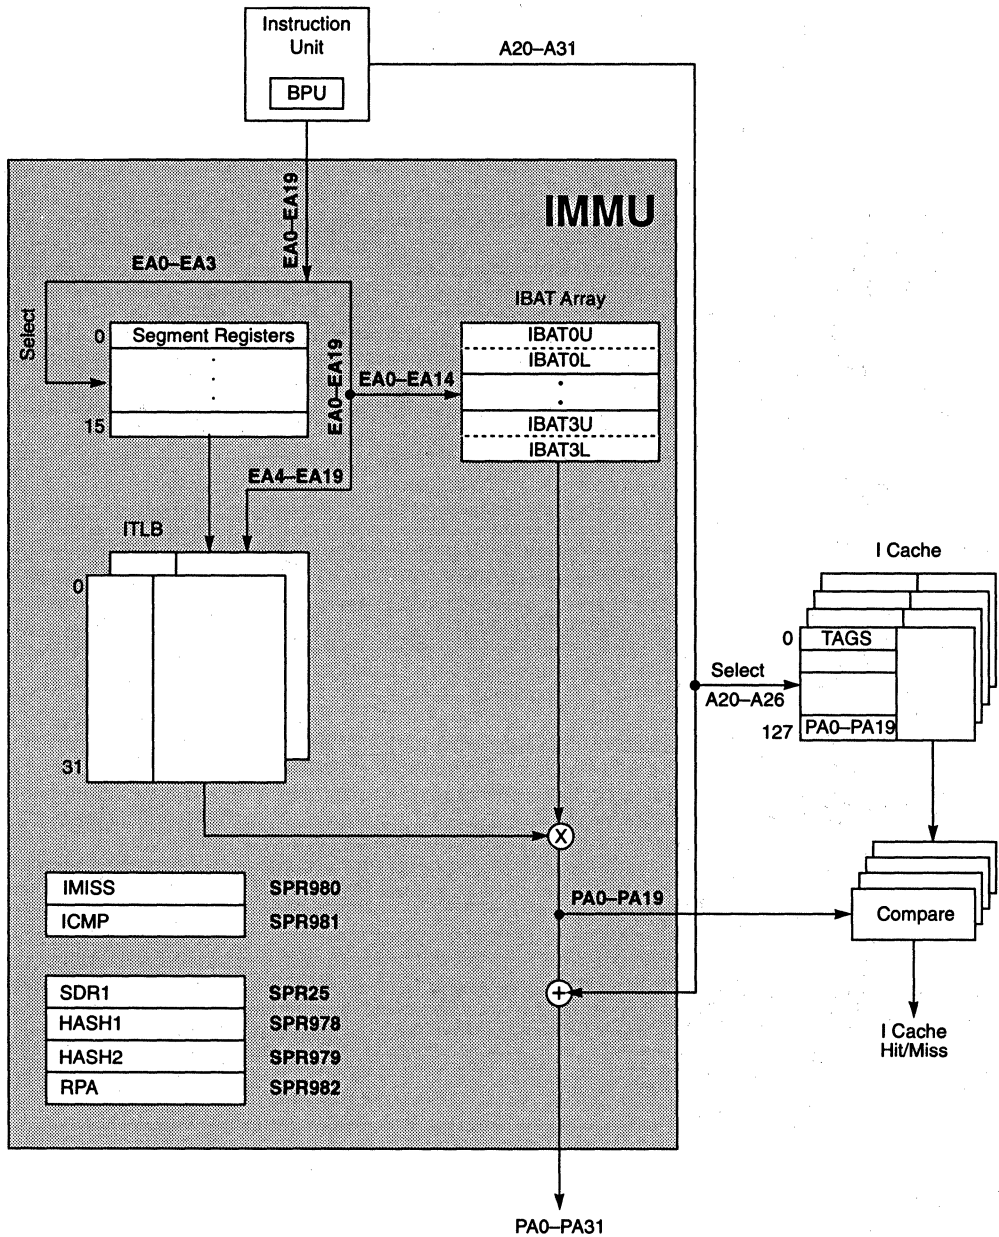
Instruction Unit

BPU

A20–A31

IMMU

EA0–EA19

EA0–EA3

Select

0

Segment Registers

.
.
.

15

EA0–EA19

EA0–EA14

IBAT Array

IBAT0U

IBAT0L

.
.

IBAT3U

IBAT3L

EA4–EA19

ITLB

0

31

I Cache

0

TAGS

Select

A20–A26

127

PA0–PA19

X

IMISS

SPR980

ICMP

SPR981

PA0–PA19

Compare

SDR1

SPR25

+

HASH1

SPR978

HASH2

SPR979

I Cache Hit/Miss

RPA

SPR982

PA0–PA31